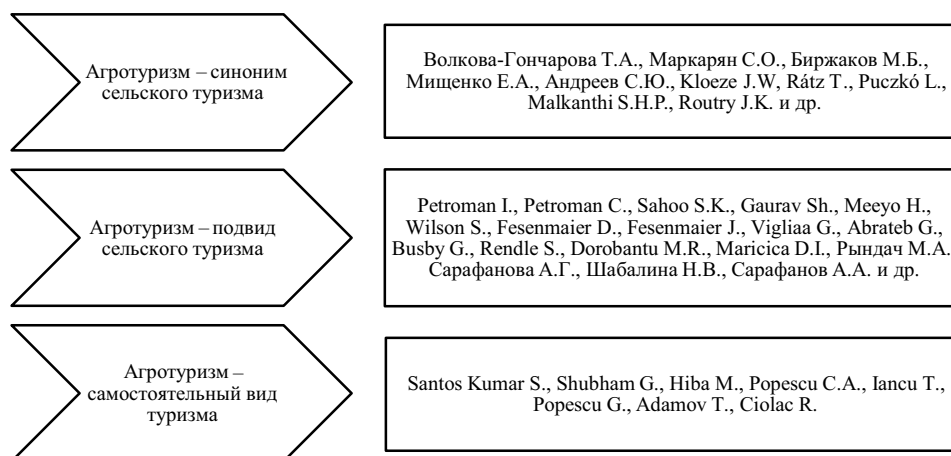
Агротуризм – синоним сельского туризма

Волкова-Гончарова Т.А., Маркарян С.О., Биржаков М.Б., Мищенко Е.А., Андреев С.Ю., Kloeze J.W, Rátz T., Puczkó L., Malkanthi S.H.P., Routry J.K. и др.

Агротуризм – подвид сельского туризма

Petroman I., Petroman C., Sahoo S.K., Gaurav Sh., Meeyo H., Wilson S., Fesenmaier D., Fesenmaier J., Vigliaa G., Abrateb G., Busby G., Rendle S., Dorobantu M.R., Maricica D.I., Рындач М.А. Сарафанова А.Г., Шабалина Н.В., Сарафанов А.А. и др.

Агротуризм – самостоятельный вид туризма

Santos Kumar S., Shubham G., Hiba M., Popescu C.A., Iancu T., Popescu G., Adamov T., Ciolac R.